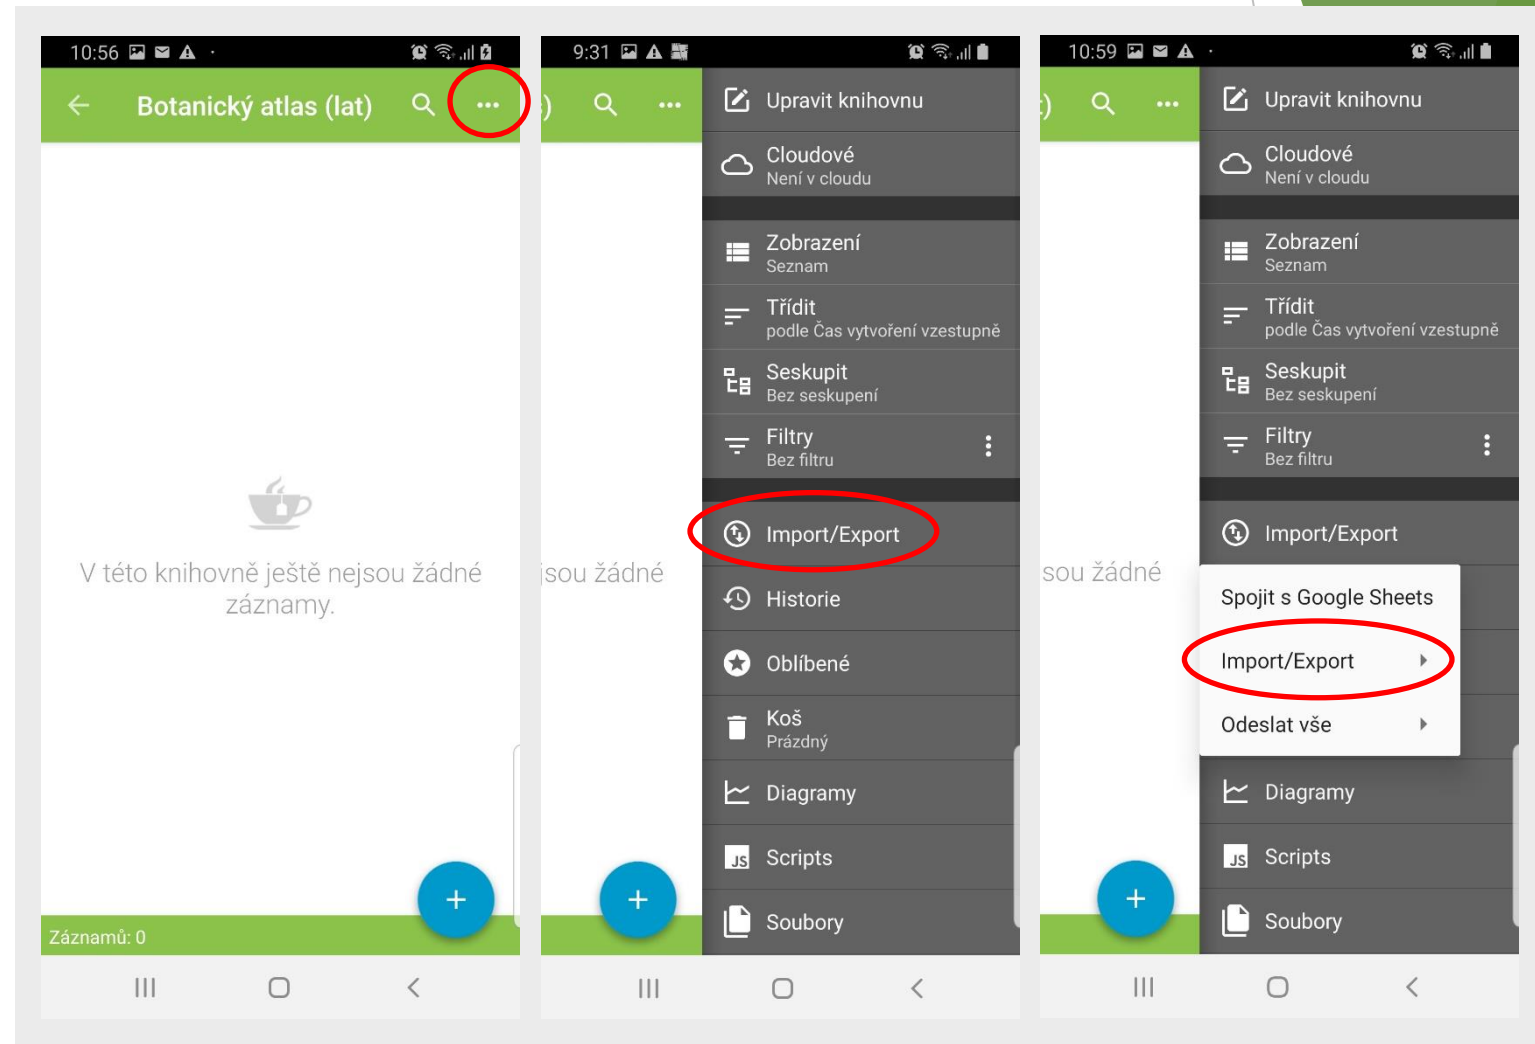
10:56

Botanický atlas (lat)

V této knihovně ještě nejsou žádné záznamy.

Záznamů: 0

9:31

)

Upravit knihovnu

Cloudové
Není v cloudu

Zobrazení
Seznam

Třídit
podle Čas vytvoření vzestupně

Seskupit
Bez seskupení

Filtry
Bez filtru

Import/Export

Historie

Oblíbené

Koš
Prázdný

Diagramy

JS Scripts

Soubory

jsou žádné

10:59

)

Upravit knihovnu

Cloudové
Není v cloudu

Zobrazení
Seznam

Třídit
podle Čas vytvoření vzestupně

Seskupit
Bez seskupení

Filtry
Bez filtru

Import/Export

Spojit s Google Sheets

Import/Export

Odeslat vše

Diagramy

JS Scripts

Soubory

sou žádné